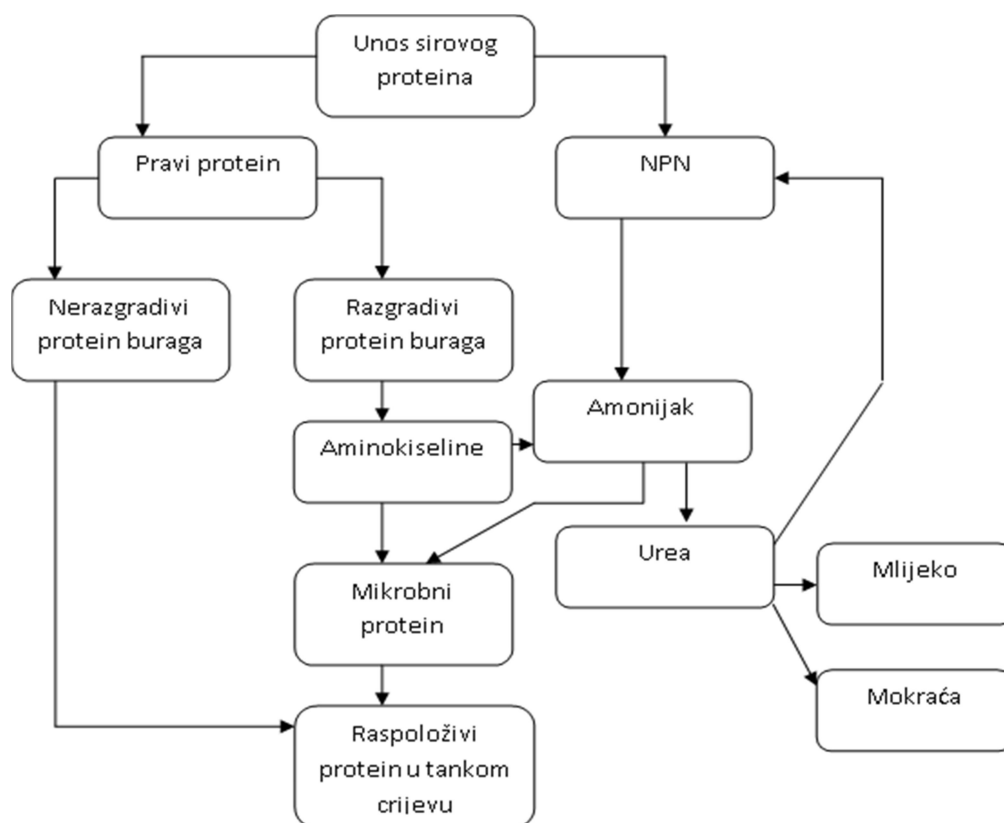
Unos sirovog proteina

Pravi protein

NPN

Nerazgradivi protein buraga

Razgradivi protein buraga

Amonijak

Aminokiseline

Urea

Mlijeko

Mikrobni protein

Mokraća

Raspoloživi protein u tankom crijevu